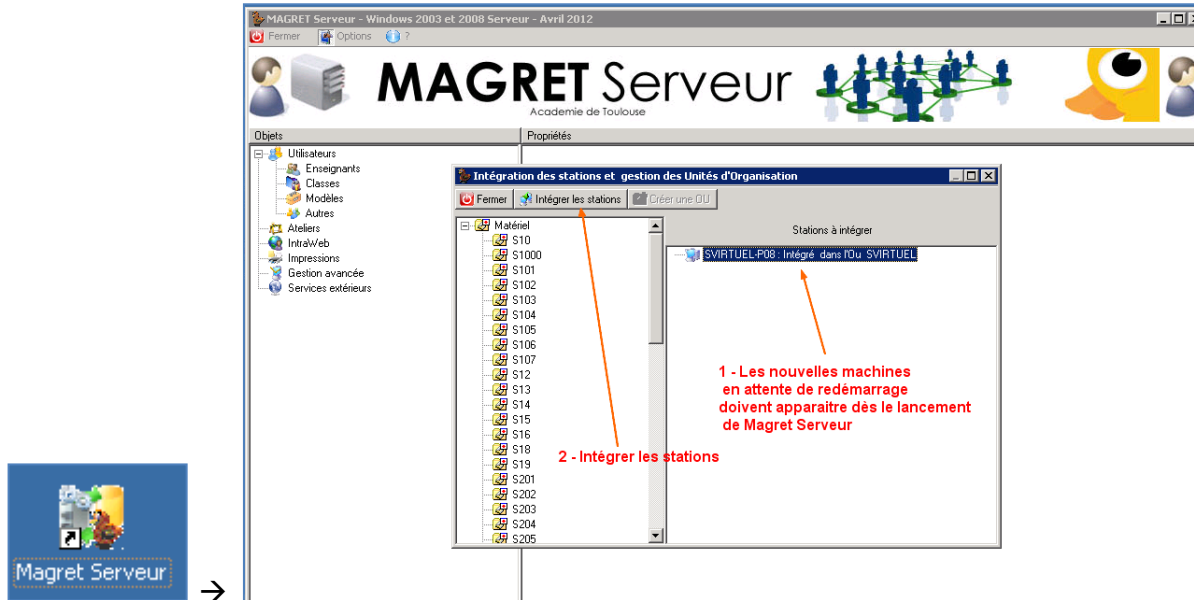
MAGRET Serveur - Windows 2003 et 2008 Serveur - Avril 2012

Fermer Options ?

MAGRET Serveur
Academie de Toulouse

Objets

Propriétés

Utilisateurs
Enseignants
Classes
Modèles
Autres
Ateliers
IntraWeb
Impressions
Gestion avancée
Services extérieurs

Intégration des stations et gestion des Unités d'Organisation

Fermer Intégrer les stations Créer une OU

Matériel
S10
S1000
S101
S102
S103
S104
S105
S106
S107
S12
S13
S14
S15
S16
S18
S19
S201
S202
S203
S204
S205

Stations à intégrer

SVIRTUEL-P08 : Intégré dans l'Ou SVIRTUEL

1 - Les nouvelles machines en attente de redémarrage doivent apparaitre dès le lancement de Magret Serveur

2 - Intégrer les stations

Magret Serveur

→